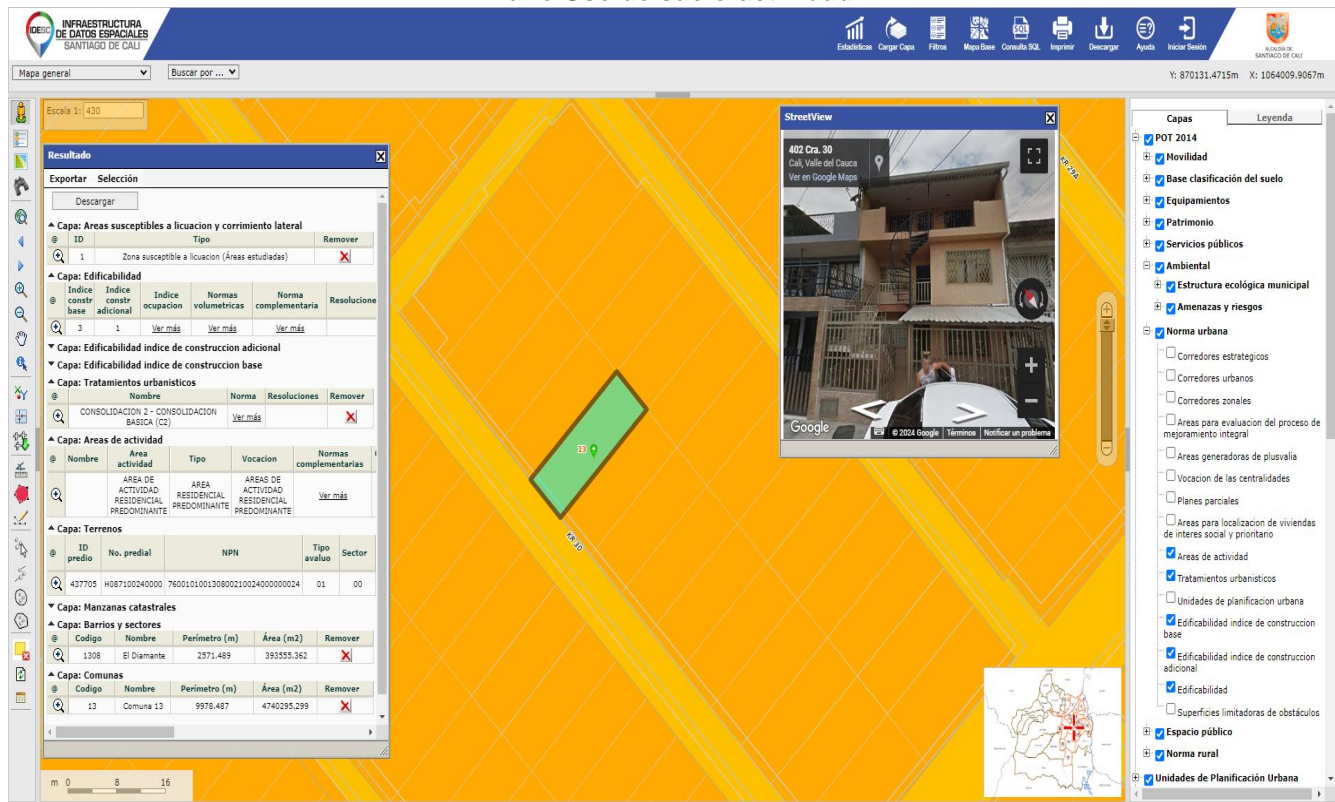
IDESC INFRAESTRUCTURA DE DATOS ESPACIALES SANTIAGO DE CALI

Estadísticas Cargar Capa Filtros Mapa Base Consulta SQL Imprimir Descargar Ayuda Iniciar Sesión

ALCALDÍA DE SANTIAGO DE CALI

Mapa general
Buscar por ...

Y: 870131.4715m X: 1064009.9067m

Escala 1: 430

Resultado

Exportar Selección

Descargar

▲ Capa: Areas susceptibles a licuacion y corrimiento lateral

| @ | ID | Tipo | Remover |
|---|---|---|---|
| | 1 | Zona susceptible a licuacion (Áreas estudiadas) | X |

▲ Capa: Edificabilidad

| @ | Indice constr base | Indice constr adicional | Indice ocupacion | Normas volumetricas | Norma complementaria | Resolucione |
|---|---|---|---|---|---|---|
| | 3 | 1 | Ver más | Ver más | Ver más | |

▼ Capa: Edificabilidad indice de construccion adicional

▼ Capa: Edificabilidad indice de construccion base

▲ Capa: Tratamientos urbanisticos

| @ | Nombre | Norma | Resoluciones | Remover |
|---|---|---|---|---|
| | CONSOLIDACION 2 - CONSOLIDACION BASICA (C2) | Ver más | | X |

▲ Capa: Areas de actividad

| @ | Nombre | Area actividad | Tipo | Vocacion | Normas complementarias |
|---|---|---|---|---|---|
| | | AREA DE ACTIVIDAD RESIDENCIAL PREDOMINANTE | AREA RESIDENCIAL PREDOMINANTE | AREAS DE ACTIVIDAD RESIDENCIAL PREDOMINANTE | Ver más |

▲ Capa: Terrenos

| @ | ID predio | No. predial | NPN | Tipo avaluo | Sector |
|---|---|---|---|---|---|
| | 437705 | H087100240000 | 760010100130800210024000000024 | 01 | 00 |

▼ Capa: Manzanas catastrales

▲ Capa: Barrios y sectores

| @ | Codigo | Nombre | Perímetro (m) | Área (m2) | Remover |
|---|---|---|---|---|---|
| | 1308 | El Diamante | 2571.489 | 393555.362 | X |

▲ Capa: Comunas

| @ | Codigo | Nombre | Perímetro (m) | Área (m2) | Remover |
|---|---|---|---|---|---|
| | 13 | Comuna 13 | 9978.487 | 4740295.299 | X |

13

KR 30

KR 29A

StreetView

402 Cra. 30
Cali, Valle del Cauca
Ver en Google Maps

Google © 2024 Google Términos Notificar un problema

m 0 8 16

Capas Leyenda

POT 2014
Movilidad
Base clasificación del suelo
Equipamientos
Patrimonio
Servicios públicos
Ambiental
Estructura ecológica municipal
Amenazas y riesgos
Norma urbana
Corredores estrategicos
Corredores urbanos
Corredores zonales
Areas para evaluacion del proceso de mejoramiento integral
Areas generadoras de plusvalia
Vocacion de las centralidades
Planes parciales
Areas para localizacion de viviendas de interes social y prioritario
Areas de actividad
Tratamientos urbanisticos
Unidades de planificacion urbana
Edificabilidad indice de construccion base
Edificabilidad indice de construccion adicional
Edificabilidad
Superficies limitadoras de obstáculos
Espacio público
Norma rural
Unidades de Planificación Urbana